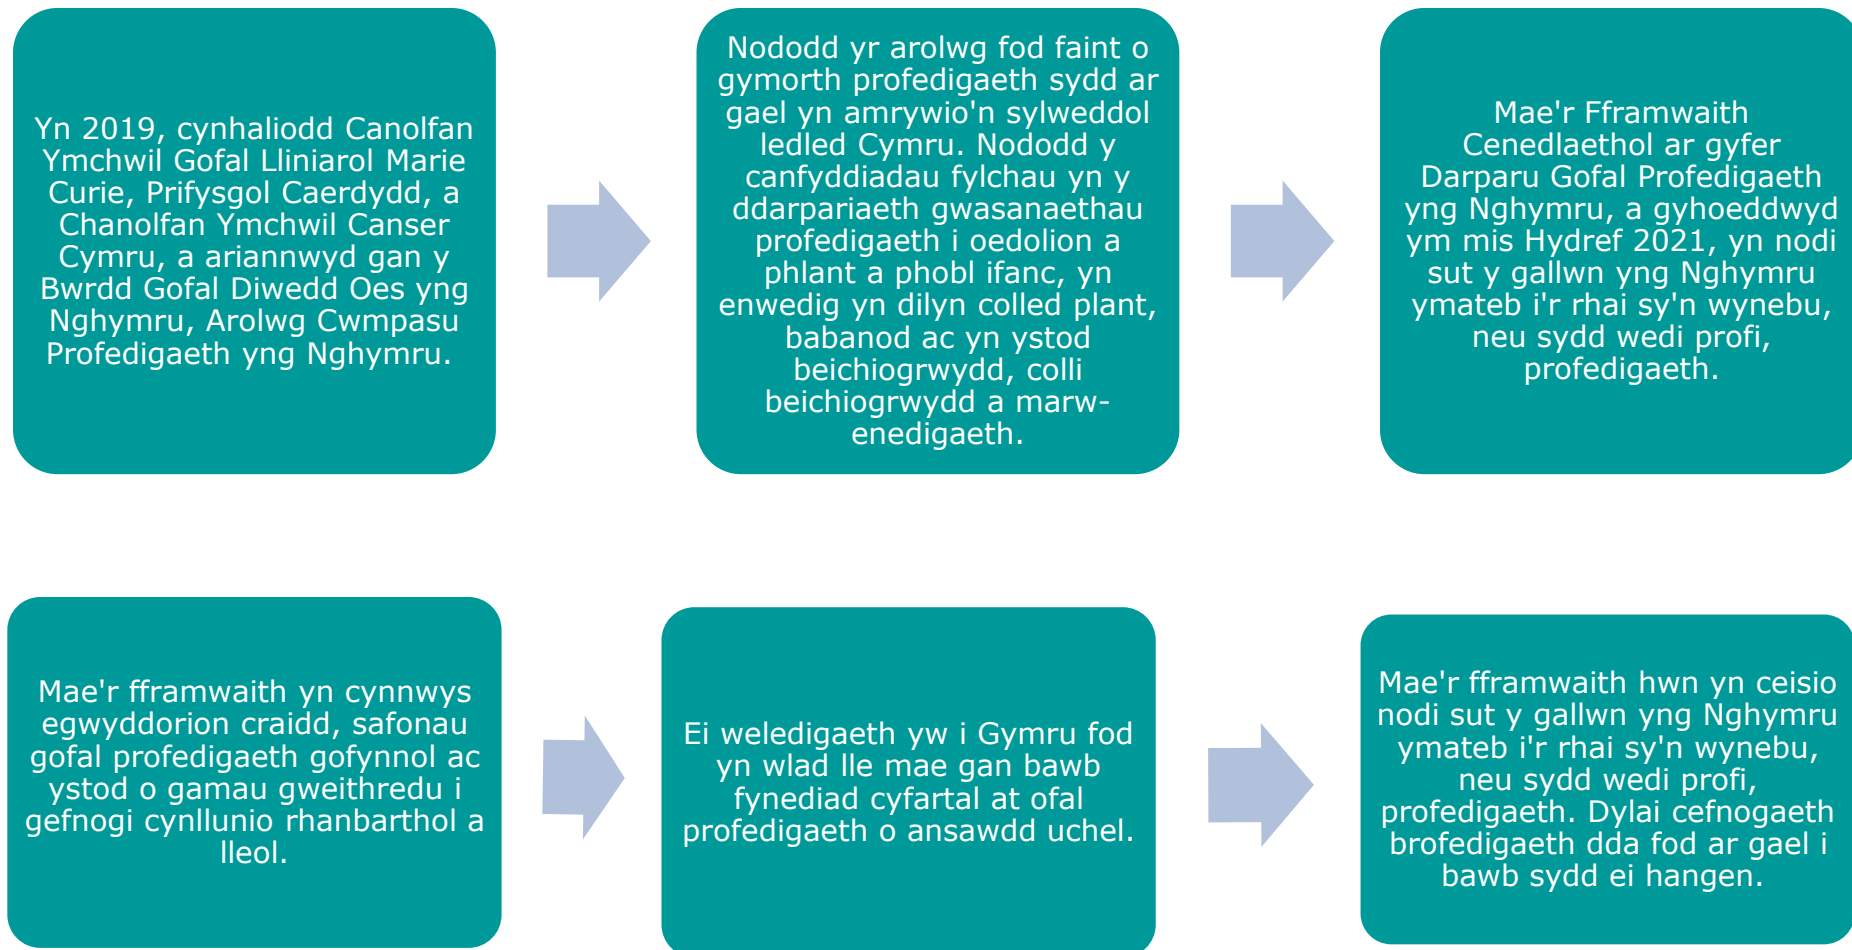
Yn 2019, cynhaliodd Canolfan Ymchwil Gofal Lliniarol Marie Curie, Prifysgol Caerdydd, a Chanolfan Ymchwil Canser Cymru, a ariannwyd gan y Bwrdd Gofal Diwedd Oes yng Nghymru, Arolwg Cwmpasu Profedigaeth yng Nghymru.

Nododd yr arolwg fod faint o gymorth profedigaeth sydd ar gael yn amrywio'n sylweddol ledled Cymru. Nododd y canfyddiadau fylchau yn y ddarpariaeth gwasanaethau profedigaeth i oedolion a phlant a phobl ifanc, yn enwedig yn dilyn colled plant, babanod ac yn ystod beichiogrwydd, colli beichiogrwydd a marw-enedigaeth.

Mae'r Fframwaith Cenedlaethol ar gyfer Darparu Gofal Profedigaeth yng Nghymru, a gyhoeddwyd ym mis Hydref 2021, yn nodi sut y gallwn yng Nghymru ymateb i'r rhai sy'n wynebu, neu sydd wedi profi, profedigaeth.

Mae'r fframwaith yn cynnwys egwyddorion craidd, safonau gofal profedigaeth gofynnol ac ystod o gamau gweithredu i gefnogi cynllunio rhanbarthol a lleol.

Ei weledigaeth yw i Gymru fod yn wlad lle mae gan bawb fynediad cyfartal at ofal profedigaeth o ansawdd uchel.

Mae'r fframwaith hwn yn ceisio nodi sut y gallwn yng Nghymru ymateb i'r rhai sy'n wynebu, neu sydd wedi profi, profedigaeth. Dylai cefnogaeth brofedigaeth dda fod ar gael i bawb sydd ei hangen.